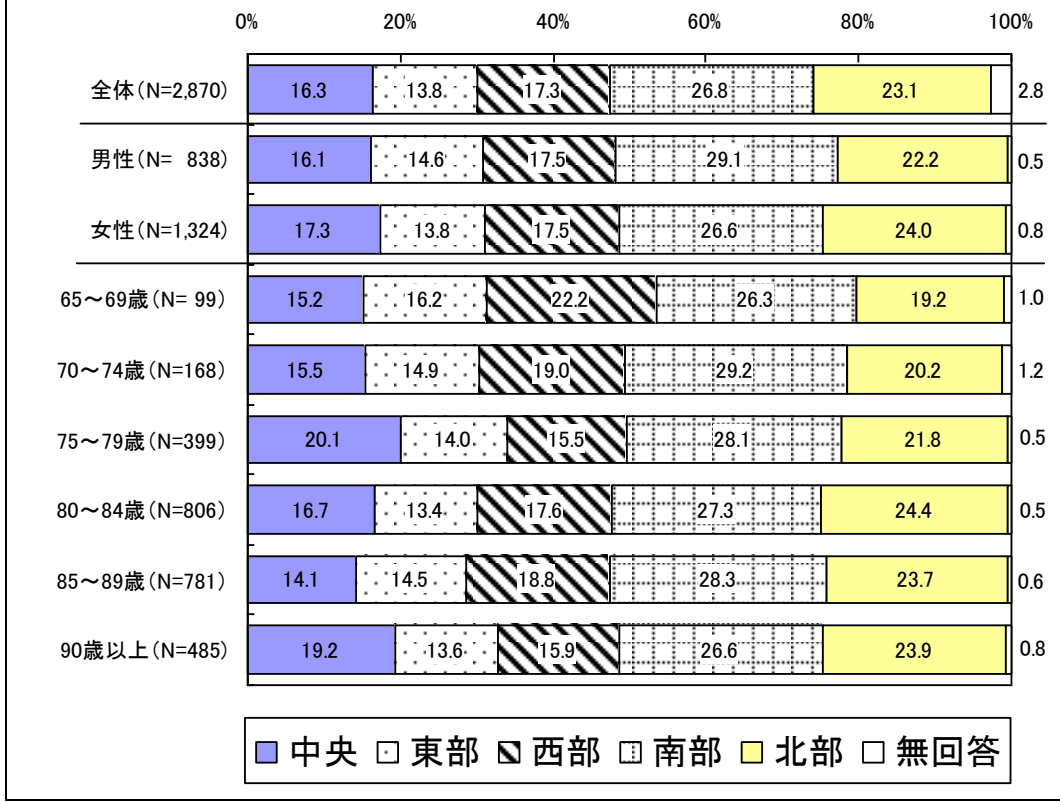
0% 20% 40% 60% 80% 100%

| | 中央 | 東部 | 西部 | 南部 | 北部 | 無回答 |
|---|---|---|---|---|---|---|
| 全体(N=2,870) | 16.3 | 13.8 | 17.3 | 26.8 | 23.1 | 2.8 |
| 男性(N= 838) | 16.1 | 14.6 | 17.5 | 29.1 | 22.2 | 0.5 |
| 女性(N=1,324) | 17.3 | 13.8 | 17.5 | 26.6 | 24.0 | 0.8 |
| 65～69歳(N= 99) | 15.2 | 16.2 | 22.2 | 26.3 | 19.2 | 1.0 |
| 70～74歳(N=168) | 15.5 | 14.9 | 19.0 | 29.2 | 20.2 | 1.2 |
| 75～79歳(N=399) | 20.1 | 14.0 | 15.5 | 28.1 | 21.8 | 0.5 |
| 80～84歳(N=806) | 16.7 | 13.4 | 17.6 | 27.3 | 24.4 | 0.5 |
| 85～89歳(N=781) | 14.1 | 14.5 | 18.8 | 28.3 | 23.7 | 0.6 |
| 90歳以上(N=485) | 19.2 | 13.6 | 15.9 | 26.6 | 23.9 | 0.8 |

中央 東部 西部 南部 北部 無回答